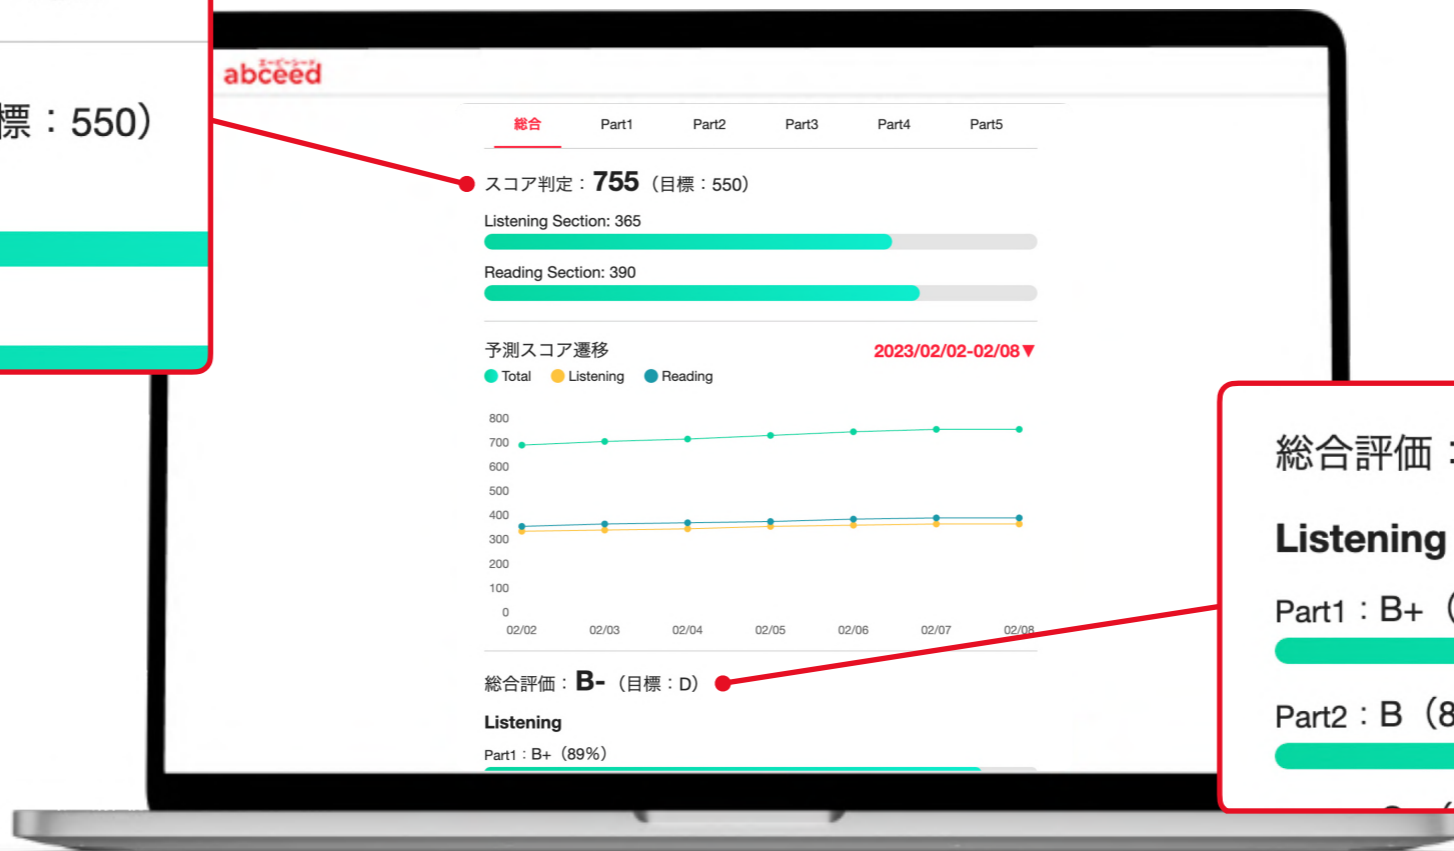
標：550）

abceed

総合 Part1 Part2 Part3 Part4 Part5

スコア判定：755（目標：550）

Listening Section: 365

Reading Section: 390

予測スコア遷移

2023/02/02-02/08▼

Total Listening Reading

800
700
600
500
400
300
200
100
0

02/02 02/03 02/04 02/05 02/06 02/07 02/08

総合評価：B-（目標：D）

Listening

Part1：B+（89%）

総合評価：

Listening

Part1：B+（

Part2：B（8